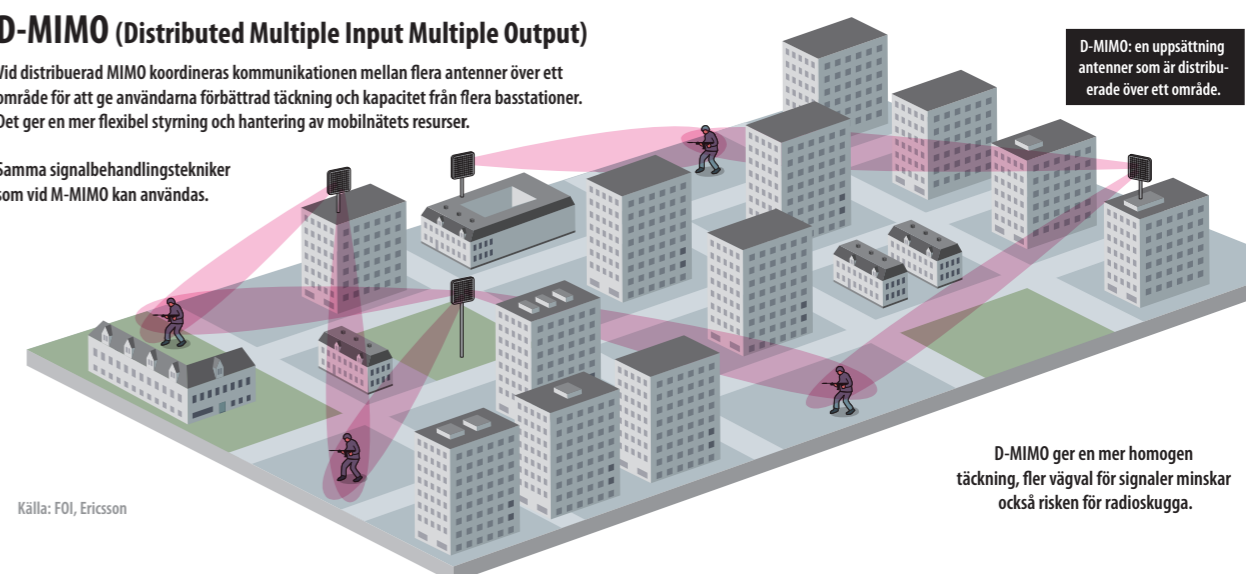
D-MIMO (Distributed Multiple Input Multiple Output)

Vid distribuerad MIMO koordineras kommunikationen mellan flera antenner över ett område för att ge användarna förbättrad täckning och kapacitet från flera basstationer. Det ger en mer flexibel styrning och hantering av mobilnätets resurser.

Samma signalbehandlingstekniker som vid M-MIMO kan användas.

D-MIMO: en uppsättning antenner som är distribuerade över ett område.

D-MIMO ger en mer homogen täckning, fler vägval för signaler minskar också risken för radioskugga.

Källa: FOI, Ericsson